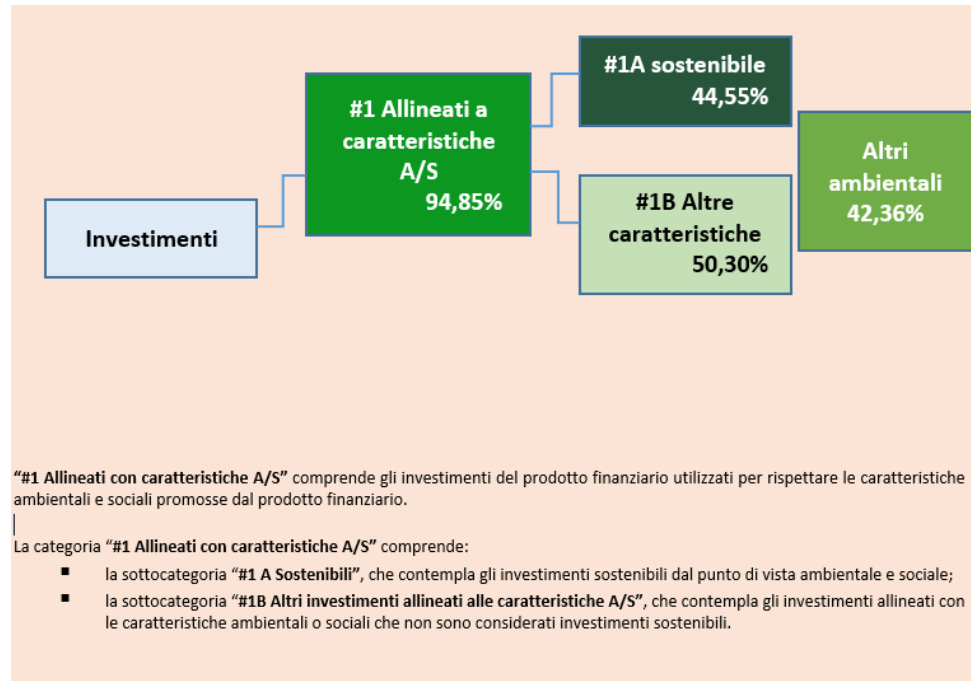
Investimenti

#1 Allineati a caratteristiche A/S
94,85%

#1A sostenibile
44,55%

#1B Altre caratteristiche
50,30%

Altri ambientali
42,36%

**"#1 Allineati con caratteristiche A/S"** comprende gli investimenti del prodotto finanziario utilizzati per rispettare le caratteristiche ambientali e sociali promosse dal prodotto finanziario.

La categoria "**#1 Allineati con caratteristiche A/S"** comprende:

- la sottocategoria "**#1 A Sostenibili"**, che contempla gli investimenti sostenibili dal punto di vista ambientale e sociale;
- la sottocategoria "**#1B Altri investimenti allineati alle caratteristiche A/S"**, che contempla gli investimenti allineati con le caratteristiche ambientali o sociali che non sono considerati investimenti sostenibili.